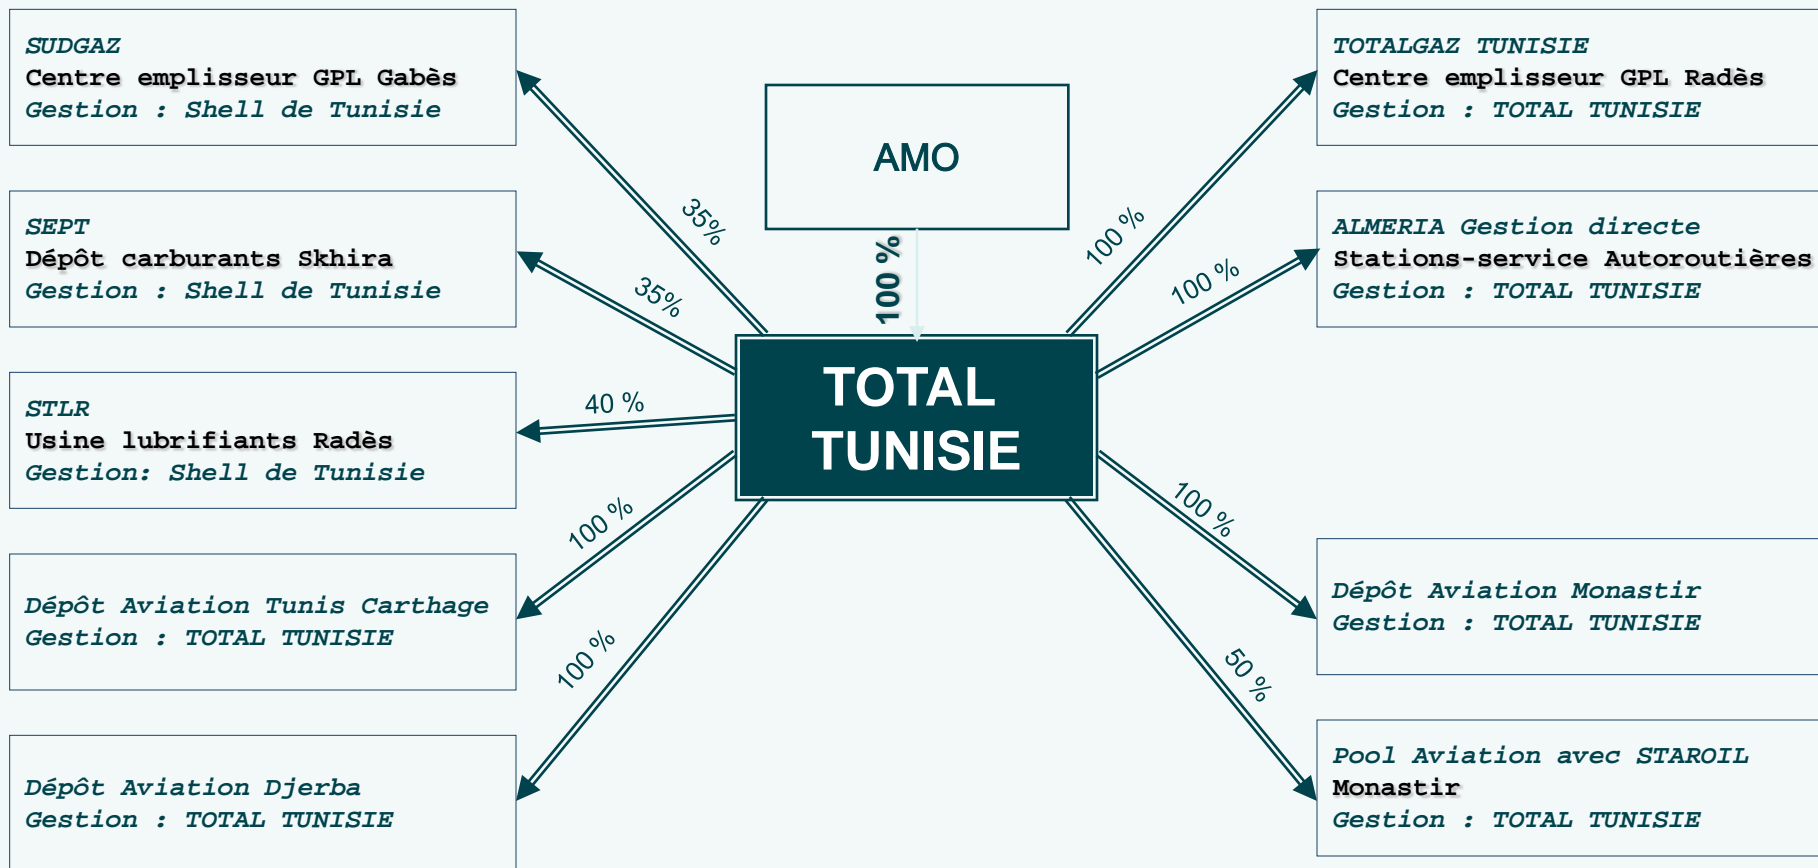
SUDGAZ
Centre emplisseur GPL Gabès
Gestion : Shell de Tunisie

SEPT
Dépôt carburants Skhira
Gestion : Shell de Tunisie

STLR
Usine lubrifiants Radès
Gestion: Shell de Tunisie

Dépôt Aviation Tunis Carthage
Gestion : TOTAL TUNISIE

Dépôt Aviation Djerba
Gestion : TOTAL TUNISIE

AMO

100 %

TOTAL TUNISIE

35%

35%

40 %

100 %

100 %

100 %

100 %

100 %

50 %

TOTALGAZ TUNISIE
Centre emplisseur GPL Radès
Gestion : TOTAL TUNISIE

ALMERIA Gestion directe
Stations-service Autoroutières
Gestion : TOTAL TUNISIE

Dépôt Aviation Monastir
Gestion : TOTAL TUNISIE

Pool Aviation avec STAROIL
Monastir
Gestion : TOTAL TUNISIE